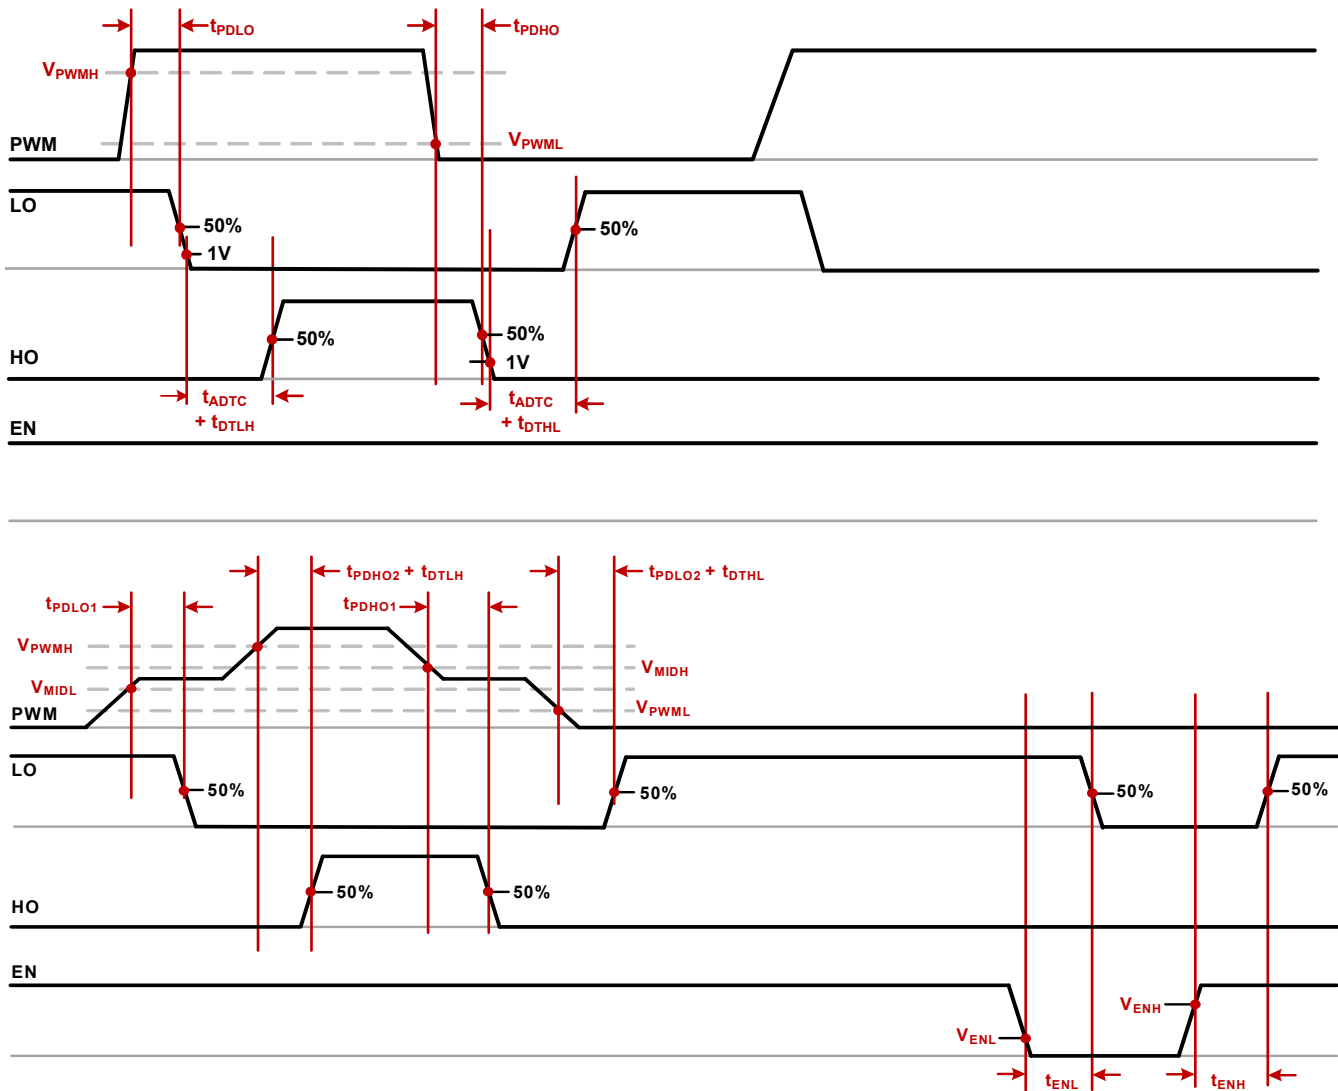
$t_{PDLO}$
$t_{PDHO}$
$V_{PWMH}$
PWM
$V_{PWML}$
LO
50%
1V
50%
HO
50%
50%
1V
$t_{ADTC}$ + $t_{DTLH}$
$t_{ADTC}$ + $t_{DTHL}$
EN

$t_{PDHO2}$ + $t_{DTLH}$
$t_{PDLO2}$ + $t_{DTHL}$
$t_{PDLO1}$
$t_{PDHO1}$
$V_{PWMH}$
$V_{MIDH}$
$V_{MIDL}$
PWM
$V_{PWML}$
LO
50%
50%
50%
50%
HO
50%
50%
EN
$V_{ENH}$
$V_{ENL}$
$t_{ENL}$
$t_{ENH}$